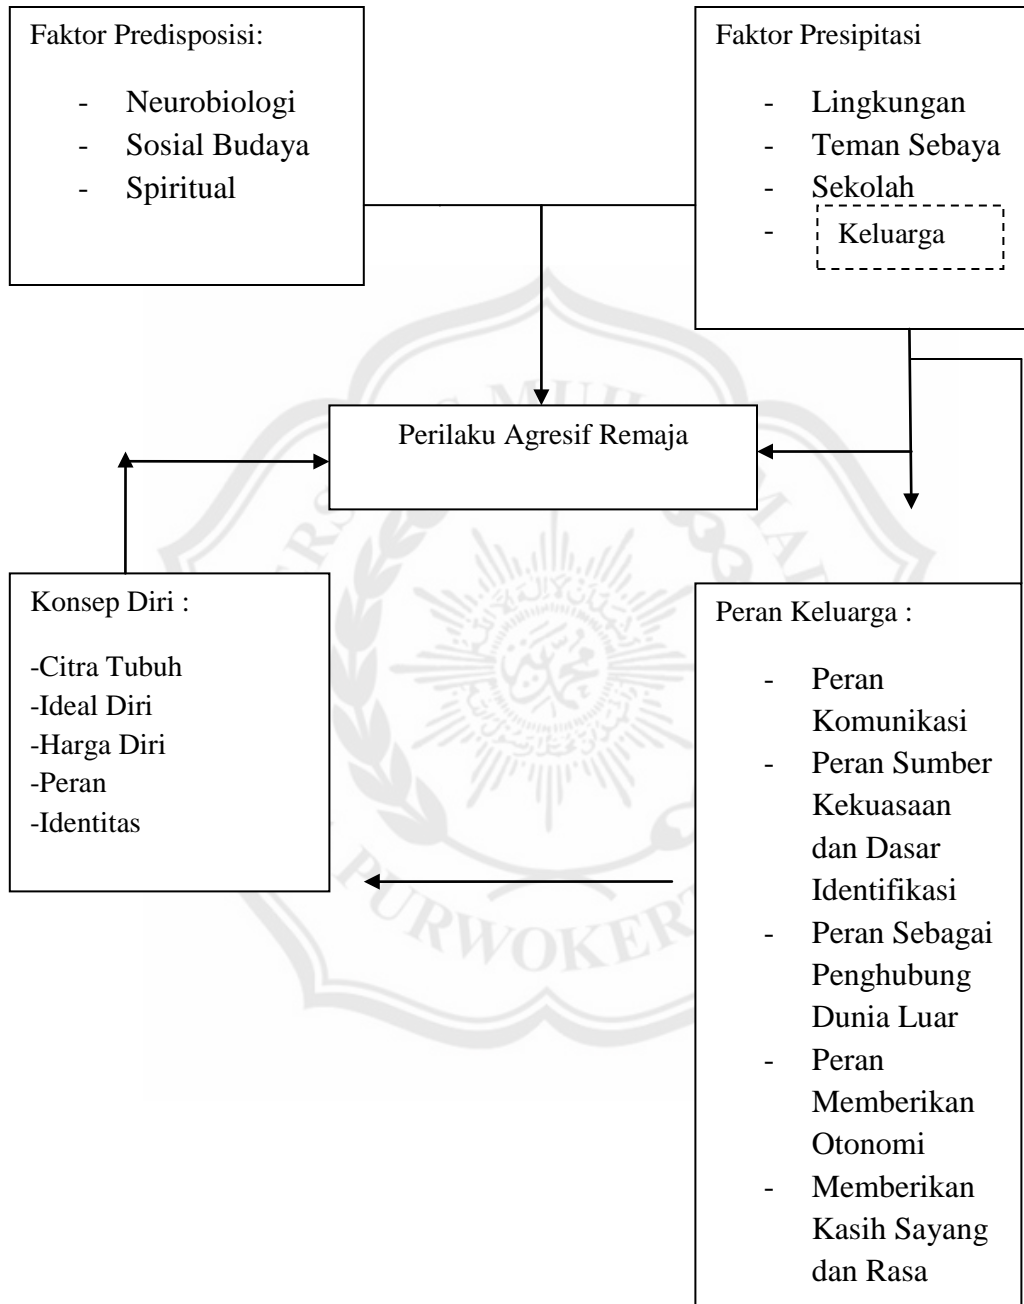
Faktor Predisposisi:

- Neurobiologi
- Sosial Budaya
- Spiritual

Faktor Presipitasi

- Lingkungan
- Teman Sebaya
- Sekolah
- Keluarga

Perilaku Agresif Remaja

Konsep Diri :

-Citra Tubuh
-Ideal Diri
-Harga Diri
-Peran
-Identitas

Peran Keluarga :

- Peran Komunikasi
- Peran Sumber Kekuasaan dan Dasar Identifikasi
- Peran Sebagai Penghubung Dunia Luar
- Peran Memberikan Otonomi
- Memberikan Kasih Sayang dan Rasa

PURWOKERTO